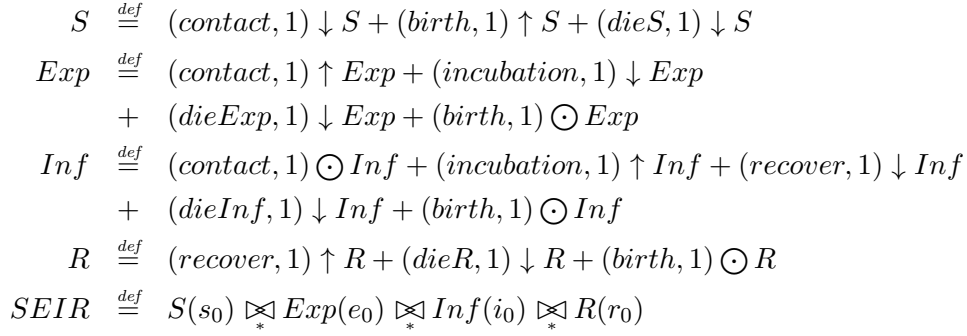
$S \stackrel{def}{=} (contact, 1) \downarrow S + (birth, 1) \uparrow S + (dieS, 1) \downarrow S$

$Exp \stackrel{def}{=} (contact, 1) \uparrow Exp + (incubation, 1) \downarrow Exp$
$+ \; (dieExp, 1) \downarrow Exp + (birth, 1) \odot Exp$

$Inf \stackrel{def}{=} (contact, 1) \odot Inf + (incubation, 1) \uparrow Inf + (recover, 1) \downarrow Inf$
$+ \; (dieInf, 1) \downarrow Inf + (birth, 1) \odot Inf$

$R \stackrel{def}{=} (recover, 1) \uparrow R + (dieR, 1) \downarrow R + (birth, 1) \odot R$

$SEIR \stackrel{def}{=} S(s_0) \underset{*}{\bowtie} Exp(e_0) \underset{*}{\bowtie} Inf(i_0) \underset{*}{\bowtie} R(r_0)$